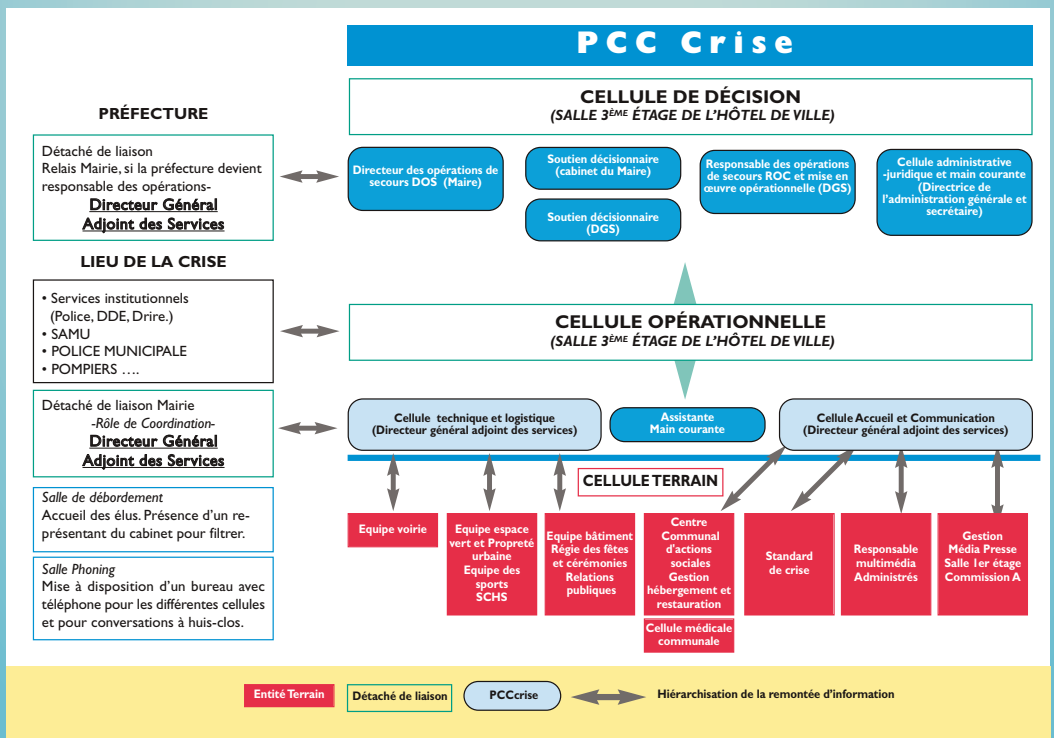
PCC Crise

PRÉFECTURE

Détaché de liaison
Relais Mairie, si la préfecture devient responsable des opérations-
Directeur Général
Adjoint des Services

LIEU DE LA CRISE

• Services institutionnels (Police, DDE, Drire.)
• SAMU
• POLICE MUNICIPALE
• POMPIERS ….

Détaché de liaison Mairie
-Rôle de Coordination-
Directeur Général
Adjoint des Services

Salle de débordement
Accueil des élus. Présence d'un représentant du cabinet pour filtrer.

Salle Phoning
Mise à disposition d'un bureau avec téléphone pour les différentes cellules et pour conversations à huis-clos.

CELLULE DE DÉCISION
(SALLE 3ÈME ÉTAGE DE L'HÔTEL DE VILLE)

Directeur des opérations de secours DOS (Maire)

Soutien décisionnaire (cabinet du Maire)

Soutien décisionnaire (DGS)

Responsable des opérations de secours ROC et mise en œuvre opérationnelle (DGS)

Cellule administrative -juridique et main courante (Directrice de l'administration générale et secrétaire)

CELLULE OPÉRATIONNELLE
(SALLE 3ÈME ÉTAGE DE L'HÔTEL DE VILLE)

Cellule technique et logistique (Directeur général adjoint des services)

Assistante Main courante

Cellule Accueil et Communication (Directeur général adjoint des services)

CELLULE TERRAIN

Equipe voirie

Equipe espace vert et Propreté urbaine Equipe des sports SCHS

Equipe bâtiment Régie des fêtes et cérémonies Relations publiques

Centre Communal d'actions sociales Gestion hébergement et restauration

Cellule médicale communale

Standard de crise

Responsable multimédia Administrés

Gestion Média Presse Salle 1er étage Commission A

Entité Terrain
Détaché de liaison
PCCcrise
Hiérarchisation de la remontée d'information